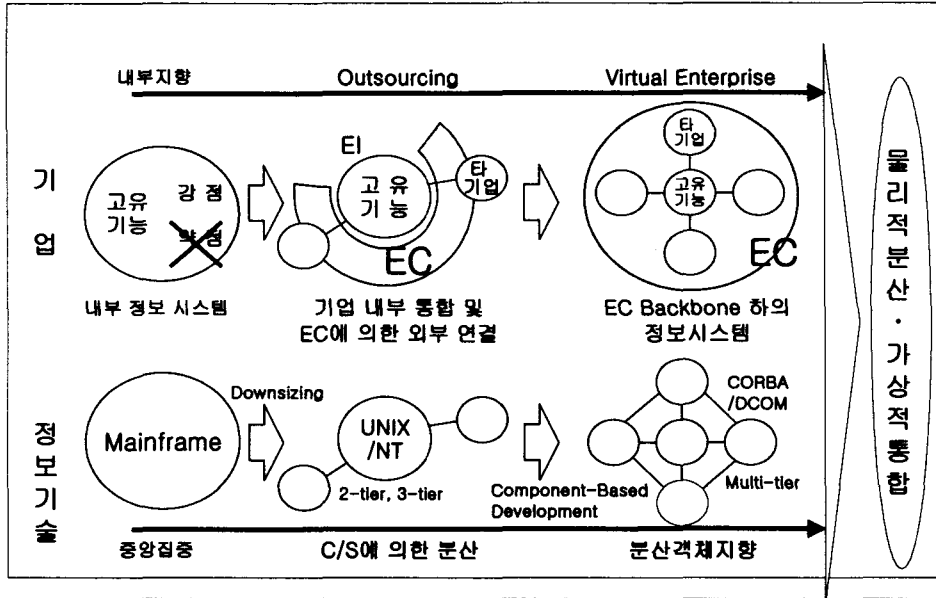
내부지향

Outsourcing

Virtual Enterprise

기업

고유 기능

강점

약점

내부 정보 시스템

EI

고유 기능

타기업

EC

기업 내부 통합 및 EC에 의한 외부 연결

타기업

고유 기능

EC

EC Backbone 하의 정보시스템

정보기술

Mainframe

Downsizing

UNIX /NT

2-tier, 3-tier

Component-Based Development

CORBA /DCOM

Multi-tier

중앙집중

C/S에 의한 분산

분산객체지향

물리적 분산 · 가상적 통합